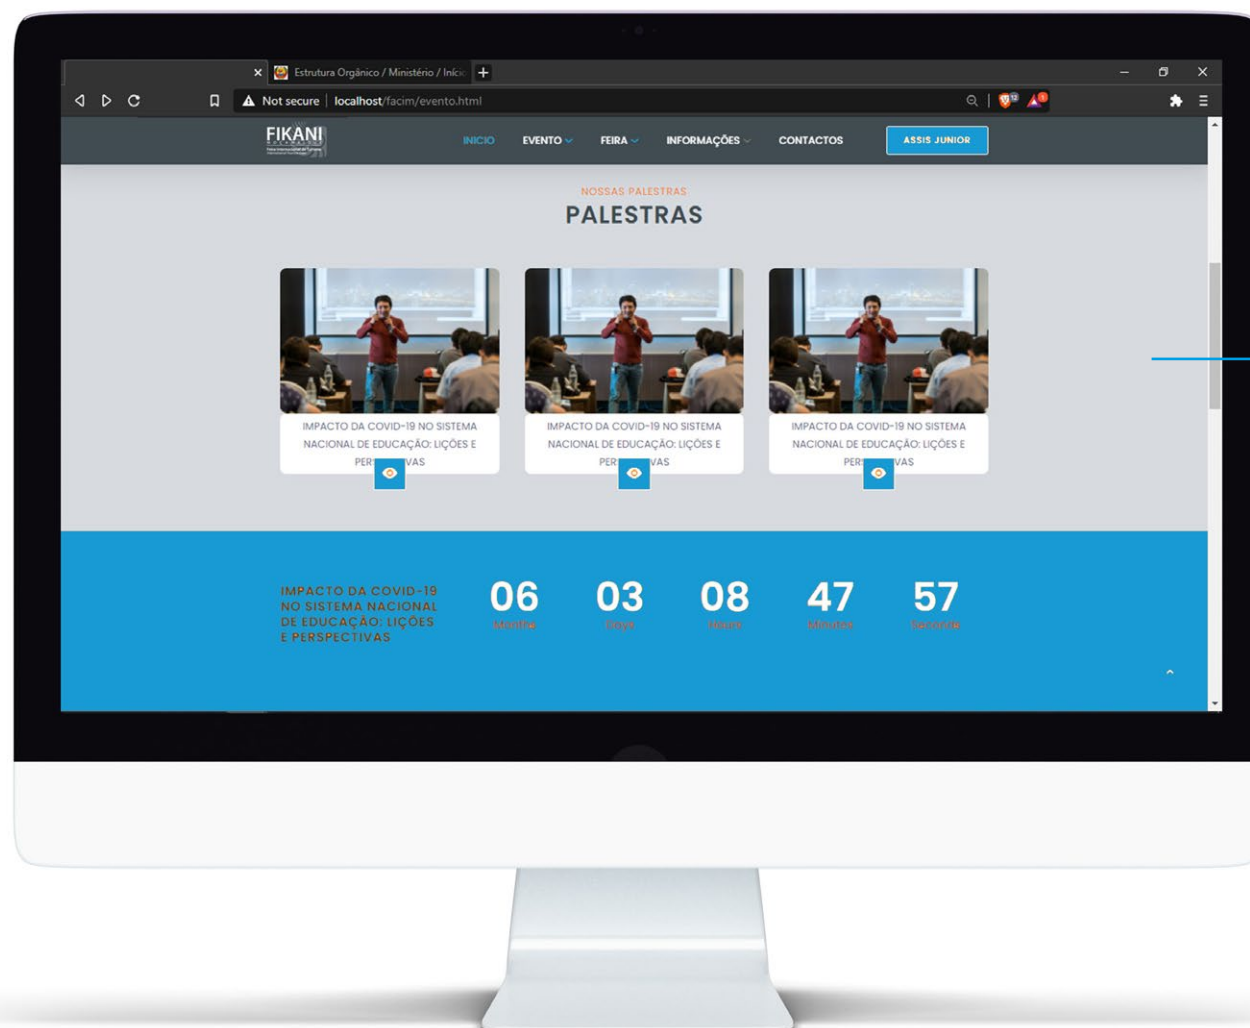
Estrutura Orgânico / Ministério / Inicio

Not secure | localhost/facim/evento.html

FIKANI

INICIO EVENTO FEIRA INFORMAÇÕES CONTACTOS ASSIS JUNIOR

NOSSAS PALESTRAS
PALESTRAS

IMPACTO DA COVID-19 NO SISTEMA NACIONAL DE EDUCAÇÃO: LIÇÕES E PER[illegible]VAS

IMPACTO DA COVID-19 NO SISTEMA NACIONAL DE EDUCAÇÃO: LIÇÕES E PER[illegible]VAS

IMPACTO DA COVID-19 NO SISTEMA NACIONAL DE EDUCAÇÃO: LIÇÕES E PER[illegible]VAS

IMPACTO DA COVID-19 NO SISTEMA NACIONAL DE EDUCAÇÃO: LIÇÕES E PERSPECTIVAS

06 Months
03 Days
08 Hours
47 Minutes
57 Seconds